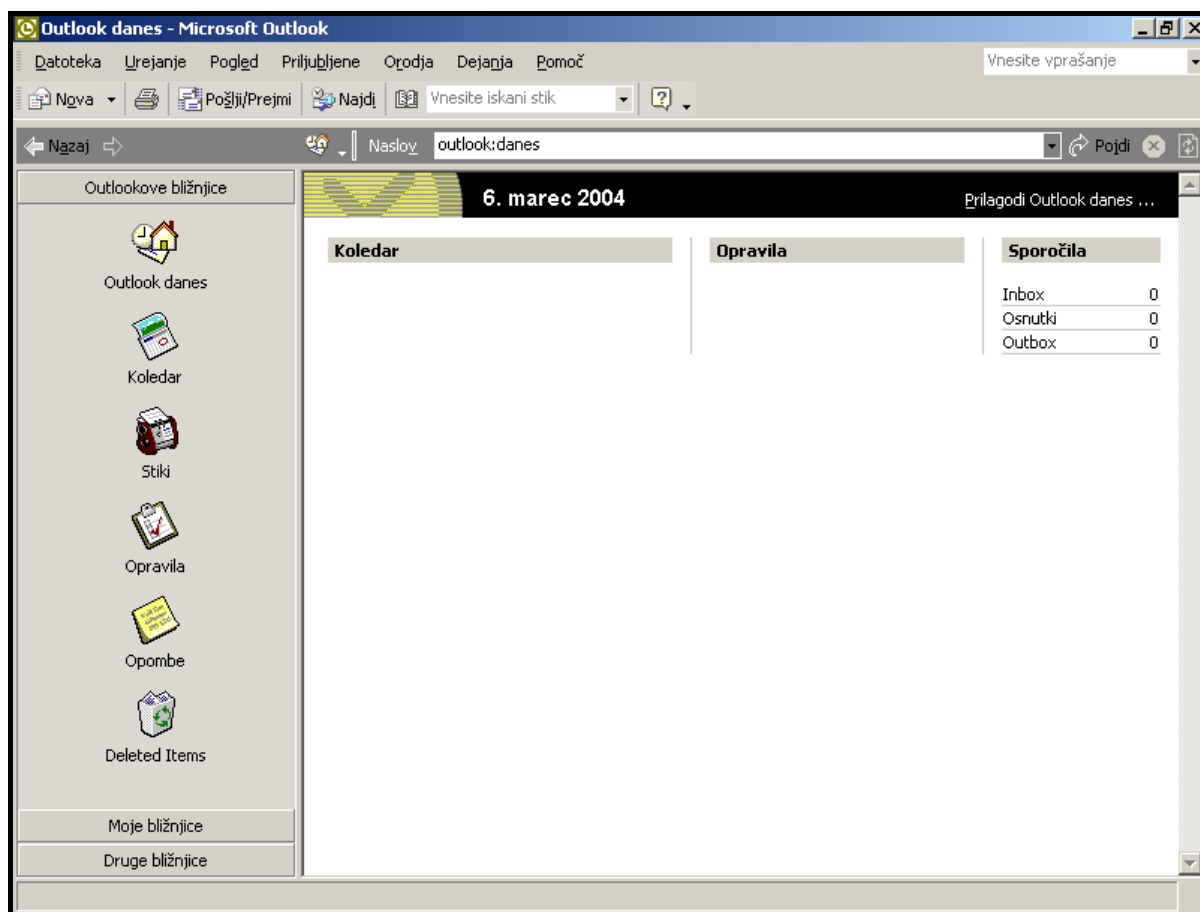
Outlook danes - Microsoft Outlook

Datoteka Urejanje Pogled Priljubljene Orodja Dejanja Pomoč

Vnesite vprašanje

Nova Pošlji/Prejmi Najdi Vnesite iskani stik

Nazaj Naslov outlook:danes Pojdi

Outlookove bližnjice

Outlook danes

Koledar

Stiki

Opravila

Opombe

Deleted Items

Moje bližnjice

Druge bližnjice

6. marec 2004

Prilagodi Outlook danes ...

Koledar

Opravila

Sporočila

| | |
|---|---|
| Inbox | 0 |
| Osnutki | 0 |
| Outbox | 0 |